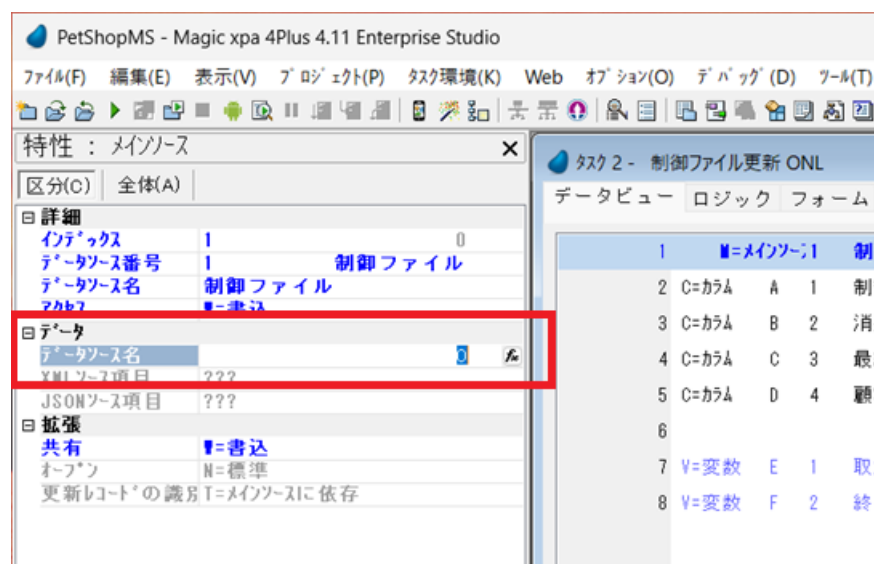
PetShopMS - Magic xpa 4Plus 4.11 Enterprise Studio

ファイル(F) 編集(E) 表示(V) プロジェクト(P) タスク環境(K) Web オプション(O) デバッグ(D) ツール(T)

特性 : メインソース

区分(C) 全体(A)

| | | |
|---|---|---|
| ⊟ 詳細 | | |
| インデックス | 1 | 0 |
| データソース番号 | 1 | 制御ファイル |
| データソース名 | 制御ファイル | |
| アクセス | W=書込 | |
| ⊟ データ | | |
| データソース名 | | 0 |
| XMLソース項目 | ??? | |
| JSONソース項目 | ??? | |
| ⊟ 拡張 | | |
| 共有 | W=書込 | |
| オープン | N=標準 | |
| 更新レコードの識別 | T=メインソースに依存 | |

タスク 2 - 制御ファイル更新 ONL

データビュー ロジック フォーム

| | | | | |
|---|---|---|---|---|
| 1 | M=メインソース | 1 | | 制 |
| 2 | C=カラム | A | 1 | 制 |
| 3 | C=カラム | B | 2 | 消 |
| 4 | C=カラム | C | 3 | 最 |
| 5 | C=カラム | D | 4 | 顧 |
| 6 | | | | |
| 7 | V=変数 | E | 1 | 取 |
| 8 | V=変数 | F | 2 | 終 |